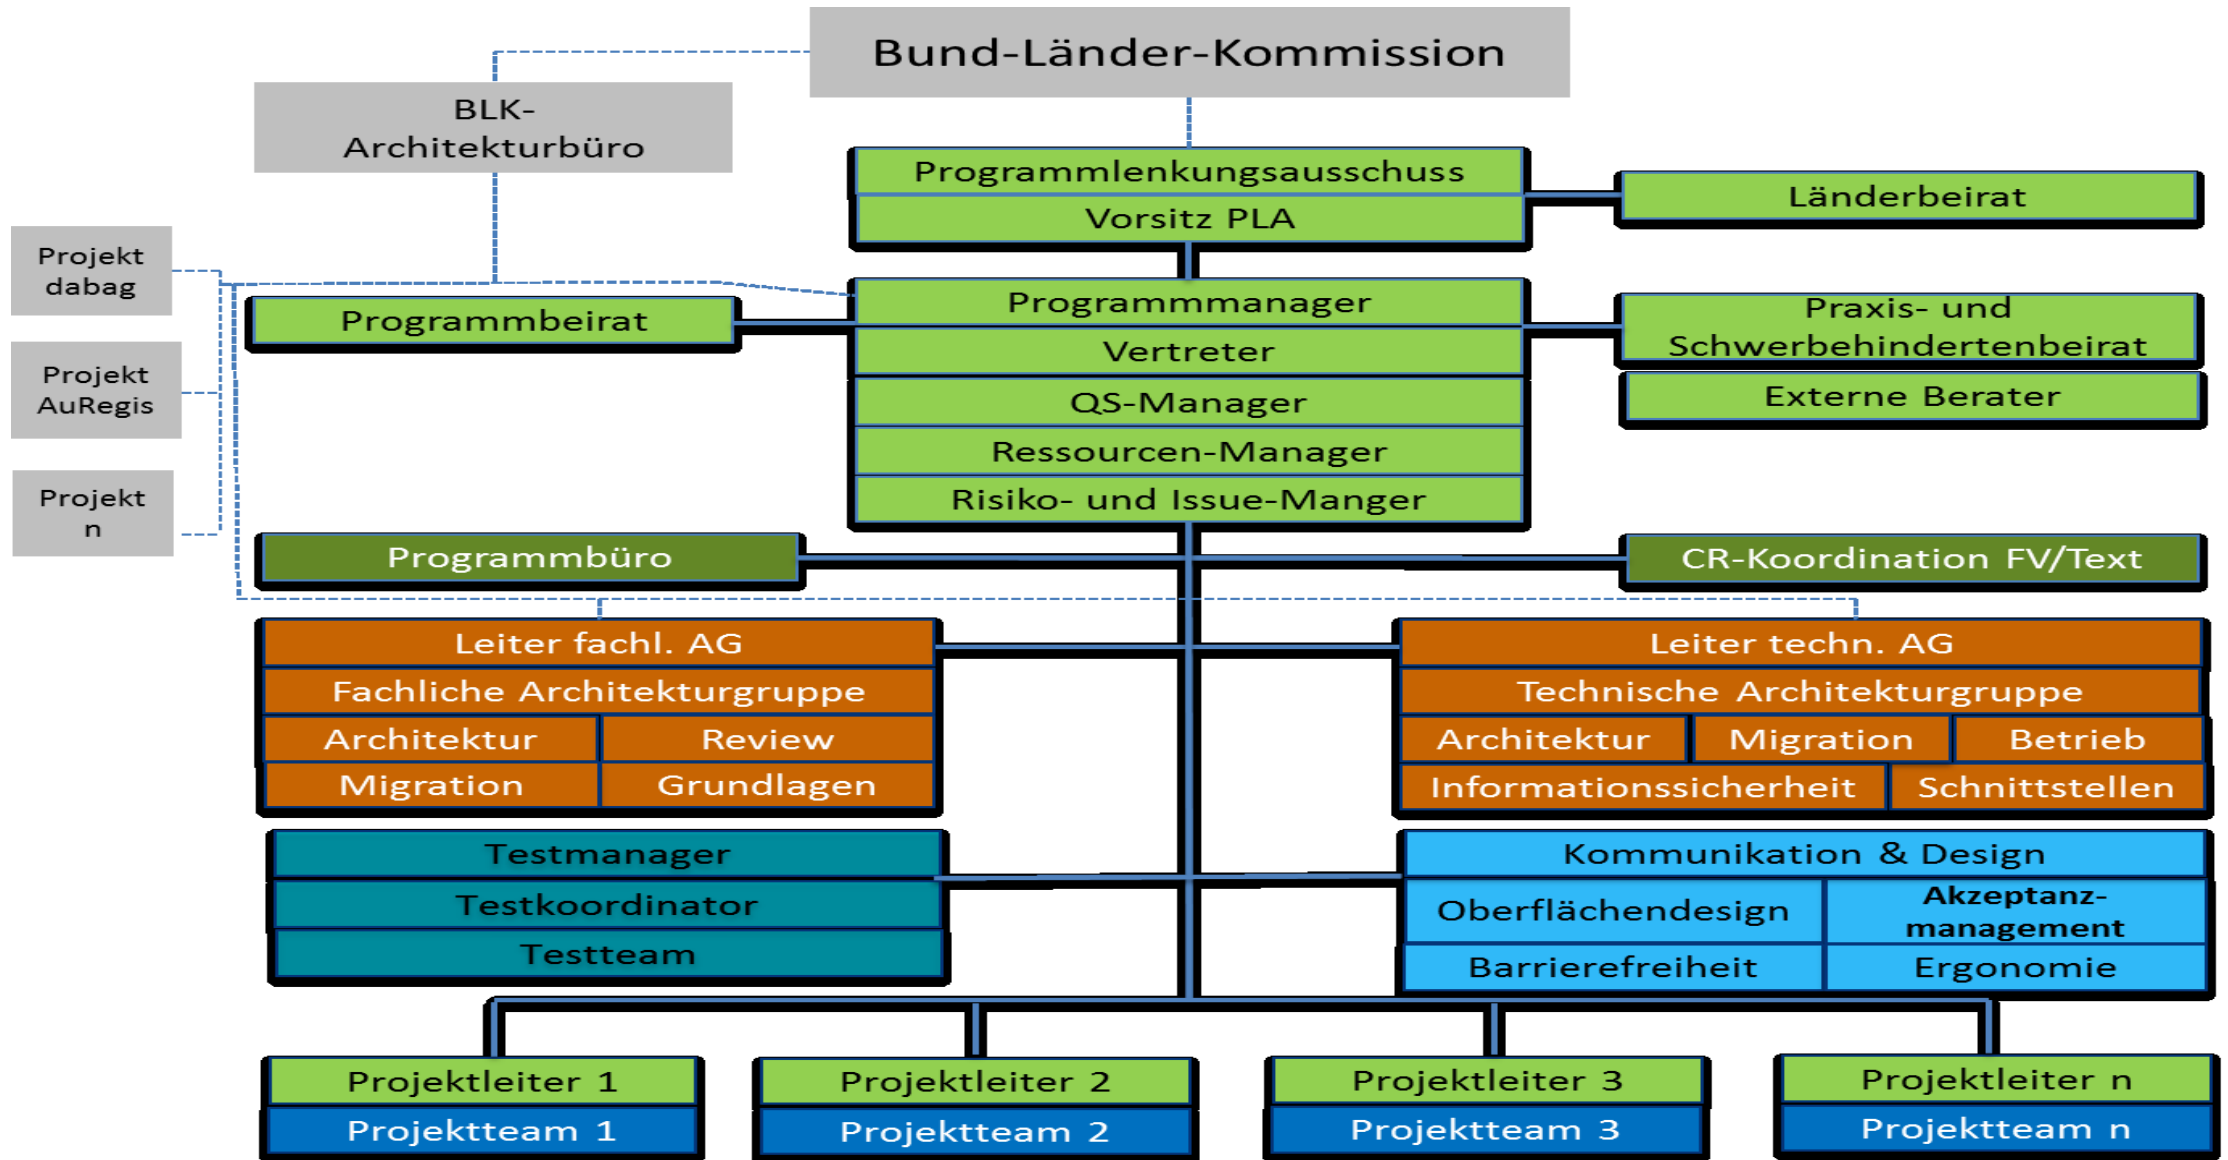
Bund-Länder-Kommission

BLK-Architekturbüro

Programmlenkungsausschuss
Vorsitz PLA

Länderbeirat

Projekt dabag

Projekt AuRegis

Projekt n

Programmbeirat

Programmmanager
Vertreter
QS-Manager
Ressourcen-Manager
Risiko- und Issue-Manger

Praxis- und Schwerbehindertenbeirat

Externe Berater

Programmbüro

CR-Koordination FV/Text

Leiter fachl. AG
Fachliche Architekturgruppe
Architektur
Review
Migration
Grundlagen

Leiter techn. AG
Technische Architekturgruppe
Architektur
Migration
Betrieb
Informationssicherheit
Schnittstellen

Testmanager
Testkoordinator
Testteam

Kommunikation & Design
Oberflächendesign
Akzeptanz-management
Barrierefreiheit
Ergonomie

Projektleiter 1
Projektteam 1

Projektleiter 2
Projektteam 2

Projektleiter 3
Projektteam 3

Projektleiter n
Projektteam n